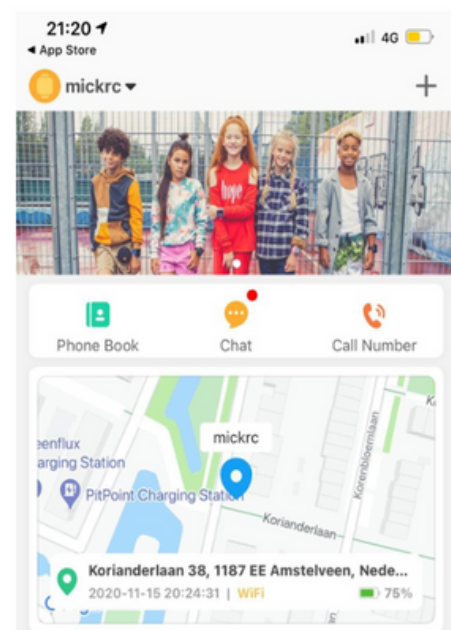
21:20
◂ App Store
4G

mickrc
+

hype

Phone Book
Chat
Call Number

eenflux
harging Station
PitPoint Charging Station
mickrc
Korianderlaan
Korenbloemlaan

Korianderlaan 38, 1187 EE Amstelveen, Nede...
2020-11-15 20:24:31 | WiFi
75%